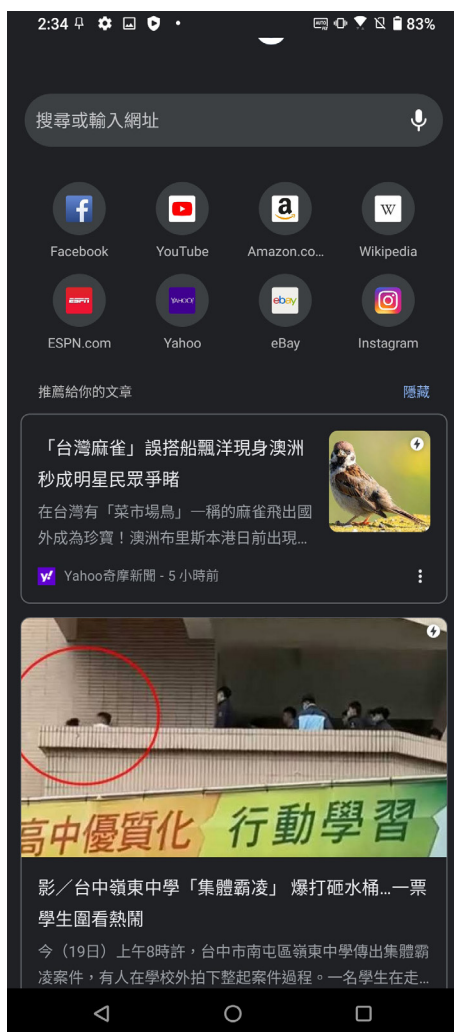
2:34 83%

搜尋或輸入網址

Facebook
YouTube
Amazon.co...
Wikipedia
ESPN.com
Yahoo
eBay
Instagram

推薦給你的文章
隱藏

「台灣麻雀」誤搭船飄洋現身澳洲 秒成明星民眾爭睹
在台灣有「菜市場鳥」一稱的麻雀飛出國外成為珍寶！澳洲布里斯本港日前出現...
Yahoo奇摩新聞 - 5 小時前

高中優質化 行動學習

影／台中嶺東中學「集體霸凌」 爆打砸水桶...一票學生圍看熱鬧
今（19日）上午8時許，台中市南屯區嶺東中學傳出集體霸凌案件，有人在學校外拍下整起案件過程。一名學生在走...